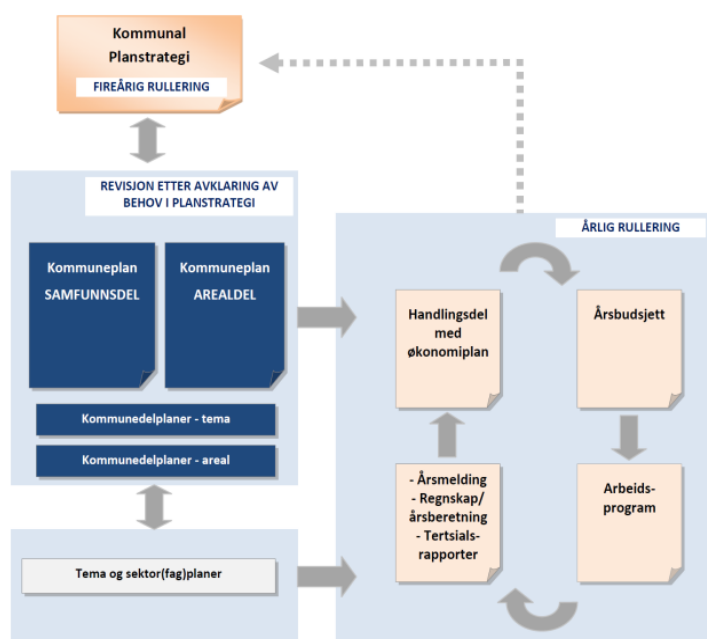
Kommunal Planstrategi

FIREÅRIG RULLERING

REVISJON ETTER AVKLARING AV BEHOV I PLANSTRATEGI

Kommuneplan SAMFUNNSDEL

Kommuneplan AREALDEL

Kommunedelplaner - tema

Kommunedelplaner - areal

Tema og sektor(fag)planer

ÅRLIG RULLERING

Handlingsdel med økonomiplan

Årsbudsjett

Arbeids-program

- Årsmelding
- Regnskap/ årsberetning
- Tertsials-rapporter